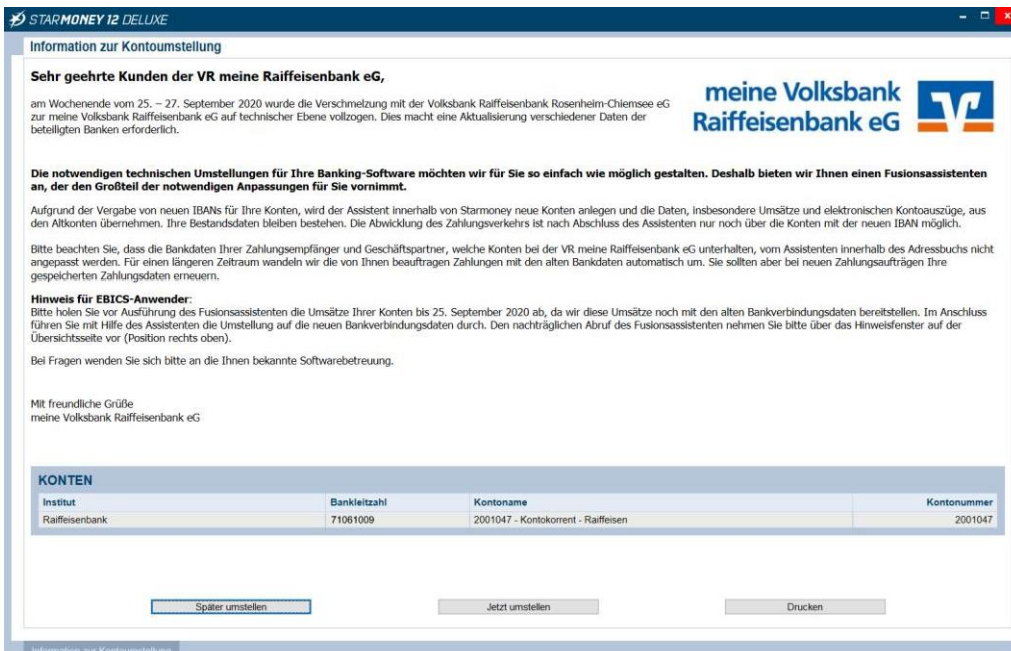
STARMONEY 12 DELUXE

Information zur Kontoumstellung

Sehr geehrte Kunden der VR meine Raiffeisenbank eG,

am Wochenende vom 25. – 27. September 2020 wurde die Verschmelzung mit der Volksbank Raiffeisenbank Rosenheim-Chiemsee eG zur meine Volksbank Raiffeisenbank eG auf technischer Ebene vollzogen. Dies macht eine Aktualisierung verschiedener Daten der beteiligten Banken erforderlich.

meine Volksbank Raiffeisenbank eG

Die notwendigen technischen Umstellungen für Ihre Banking-Software möchten wir für Sie so einfach wie möglich gestalten. Deshalb bieten wir Ihnen einen Fusionsassistenten an, der den Großteil der notwendigen Anpassungen für Sie vornimmt.

Aufgrund der Vergabe von neuen IBANs für Ihre Konten, wird der Assistent innerhalb von Starmoney neue Konten anlegen und die Daten, insbesondere Umsätze und elektronischen Kontoauszüge, aus den Altkonten übernehmen. Ihre Bestandsdaten bleiben bestehen. Die Abwicklung des Zahlungsverkehrs ist nach Abschluss des Assistenten nur noch über die Konten mit der neuen IBAN möglich.

Bitte beachten Sie, dass die Bankdaten Ihrer Zahlungsempfänger und Geschäftspartner, welche Konten bei der VR meine Raiffeisenbank eG unterhalten, vom Assistenten innerhalb des Adressbuchs nicht angepasst werden. Für einen längeren Zeitraum wandeln wir die von Ihnen beauftragen Zahlungen mit den alten Bankdaten automatisch um. Sie sollten aber bei neuen Zahlungsaufträgen Ihre gespeicherten Zahlungsdaten erneuern.

Hinweis für EBICS-Anwender:
Bitte holen Sie vor Ausführung des Fusionsassistenten die Umsätze Ihrer Konten bis 25. September 2020 ab, da wir diese Umsätze noch mit den alten Bankverbindungsdaten bereitstellen. Im Anschluss führen Sie mit Hilfe des Assistenten die Umstellung auf die neuen Bankverbindungsdaten durch. Den nachträglichen Abruf des Fusionsassistenten nehmen Sie bitte über das Hinweisfenster auf der Übersichtsseite vor (Position rechts oben).

Bei Fragen wenden Sie sich bitte an die Ihnen bekannte Softwarebetreuung.

Mit freundliche Grüße
meine Volksbank Raiffeisenbank eG

KONTEN

| Institut | Bankleitzahl | Kontoname | Kontonummer |
|---|---|---|---|
| Raiffeisenbank | 71061009 | 2001047 - Kontokorrent - Raiffeisen | 2001047 |

Später umstellen | Jetzt umstellen | Drucken

Information zur Kontoumstellung